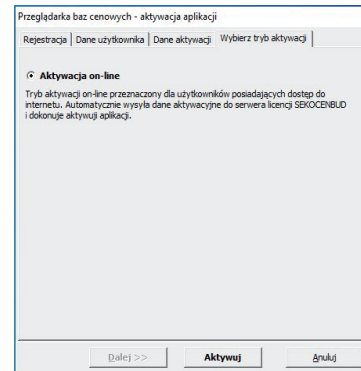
Przeglądarka baz cenowych - aktywacja aplikacji

Rejestracja | Dane użytkownika | Dane aktywacji | Wybierz tryb aktywacji

Aktywacja on-line

Tryb aktywacji on-line przeznaczony dla użytkowników posiadających dostęp do internetu. Automatycznie wysyła dane aktywacyjne do serwera licencji SEKOCENBUD i dokonuje aktywuji aplikacji.

Dalej >>
Aktywuj
Anuluj